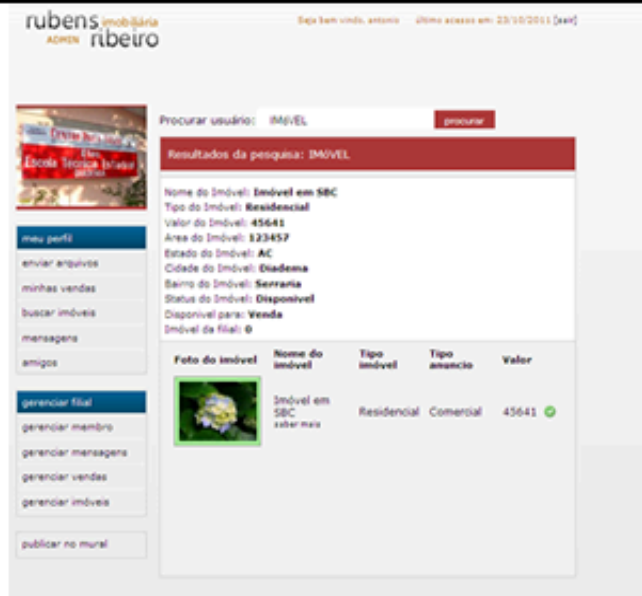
rubens imobiliária
ADMIN ribeiro

Seja bem vindo, antonio   último acesso em: 23/10/2011 [sair]

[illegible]
Escola Técnica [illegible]

meu perfil
enviar arquivos
minhas vendas
buscar imóveis
mensagens
amigos

gerenciar filial
gerenciar membro
gerenciar mensagens
gerenciar vendas
gerenciar imóveis

publicar no mural

Procurar usuário: IMóVEL  procurar

Resultados da pesquisa: IMÓVEL

Nome do Imóvel: Imóvel em SBC
Tipo do Imóvel: Residencial
Valor do Imóvel: 45641
Area do Imóvel: 123457
Estado do Imóvel: AC
Cidade do Imóvel: Diadema
Bairro do Imóvel: Serraria
Status do Imóvel: Disponivel
Disponivel para: Venda
Imóvel da filial: 0

| Foto do imóvel | Nome do imóvel | Tipo imóvel | Tipo anuncio | Valor |
|---|---|---|---|---|
| | Imóvel em SBC saber mais | Residencial | Comercial | 45641 |